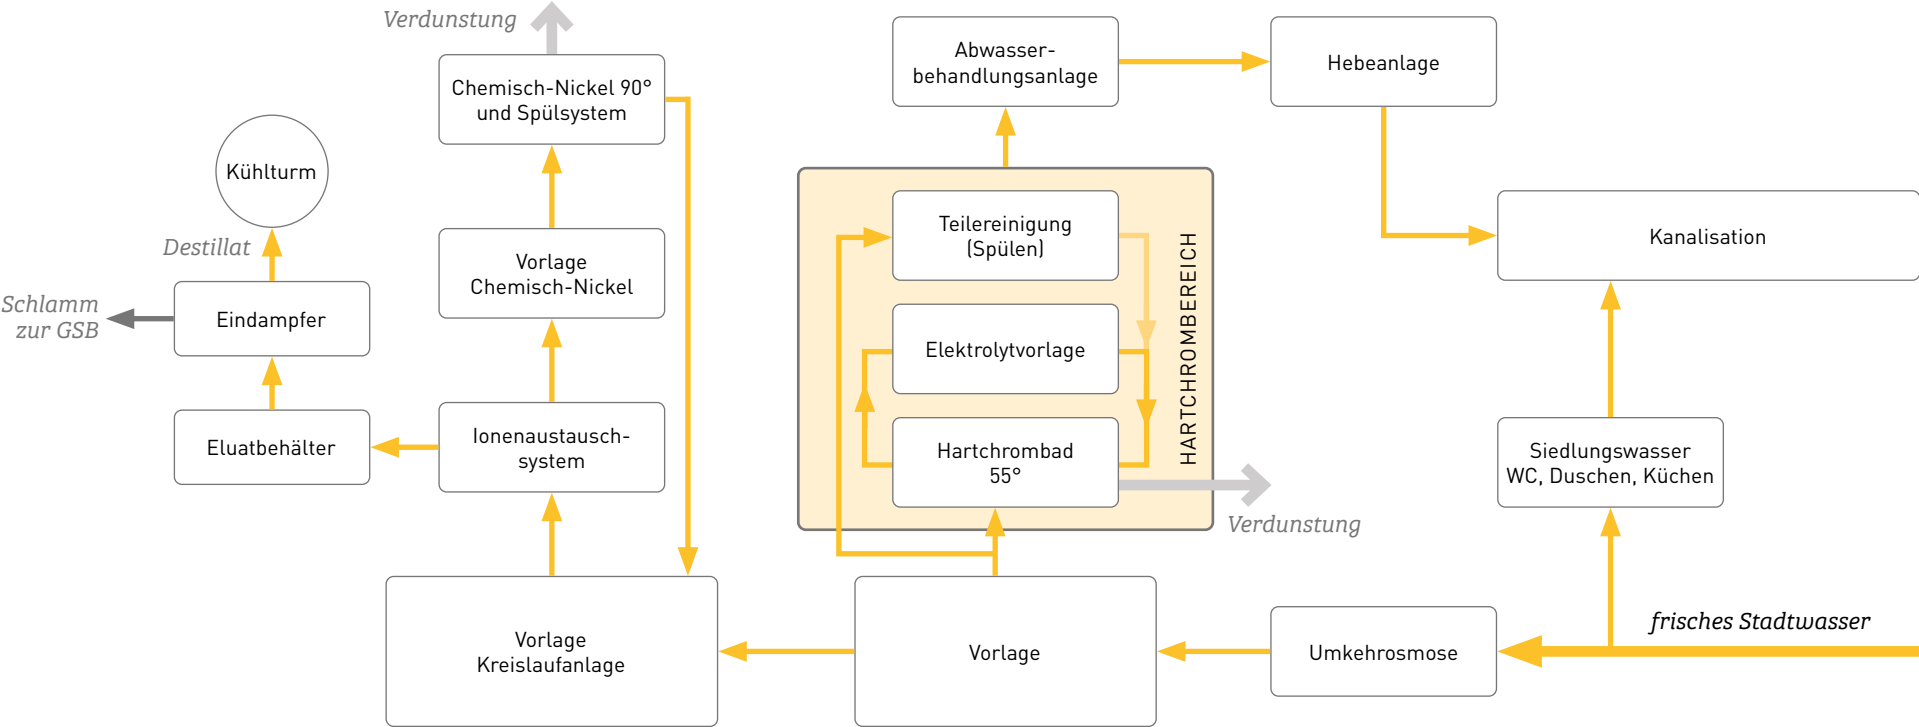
Verdunstung

Chemisch-Nickel 90° und Spülsystem

Abwasser-behandlungsanlage

Hebeanlage

Kühlturm

Destillat

Schlamm zur GSB

Eindampfer

Vorlage Chemisch-Nickel

Teilereinigung (Spülen)

Elektrolytvorlage

Hartchrombad 55°

HARTCHROMBEREICH

Kanalisation

Eluatbehälter

Ionenaustausch-system

Verdunstung

Siedlungswasser WC, Duschen, Küchen

frisches Stadtwasser

Vorlage Kreislaufanlage

Vorlage

Umkehrosmose